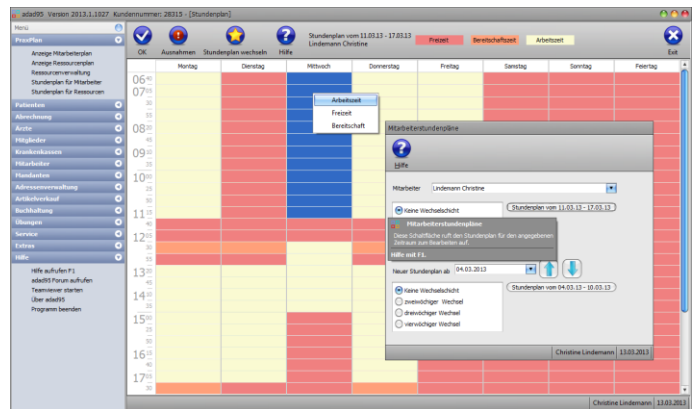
adad95 Version 2013.1.1027 - Kundennummer: 28315 - [Stundenplan]

Menü

PrevPlan
Anzeige Mitarbeiterplan
Anzeige Ressourcenplan
Ressourcenverwaltung
Stundenplan für Mitarbeiter
Stundenplan für Ressourcen

Patienten
Abrechnung
Ärzte
Mitglieder
Krankenkassen
Mitarbeiter
Mandanten
Adressenverwaltung
Artikelverkauf
Buchhaltung
Übungen
Service
Extras
Hilfe
Hilfe aufrufen F1
adad95 Forum aufrufen
Teamviewer starten
Über adad95
Programm beenden

OK
Ausnahmen
Stundenplan wechseln
Hilfe

Stundenplan vom 11.03.13 - 17.03.13
Lindemann Christine

Freizeit
Bereitschaftszeit
Arbeitszeit

Exit

| | Montag | Dienstag | Mittwoch | Donnerstag | Freitag | Samstag | Sonntag | Feiertag |
|---|---|---|---|---|---|---|---|---|

06 45
07 00
15
30
45
08 00
15
30
45
09 00
15
30
45
10 00
15
30
45
11 00
15
30
45
12 00
15
30
45
13 00
15
30
45
14 00
15
30
45
15 00
15
30
45
16 00
15
30
45
17 00
15

Arbeitszeit
Freizeit
Bereitschaft

Mitarbeiterstundenpläne

Hilfe

Mitarbeiter Lindemann Christine

Keine Wechselschicht
Stundenplan vom 11.03.13 - 17.03.13

Mitarbeiterstundenpläne
Diese Schaltfläche ruft den Stundenplan für den angegebenen Zeitraum zum Bearbeiten auf.
Hilfe mit F1.

Neuer Stundenplan ab: 04.03.2013

Keine Wechselschicht
zweiwöchiger Wechsel
dreiwöchiger Wechsel
vierwöchiger Wechsel

Stundenplan vom 04.03.13 - 10.03.13

Christine Lindemann 13.03.2013

Christine Lindemann 13.03.2013